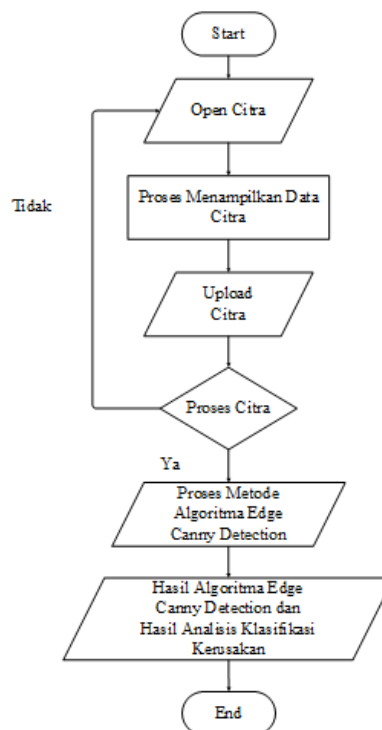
Start

Open Citra

Tidak

Proses Menampilkan Data Citra

Upload Citra

Proses Citra

Ya

Proses Metode Algoritma Edge Canny Detection

Hasil Algoritma Edge Canny Detection dan Hasil Analisis Klasifikasi Kerusakan

End